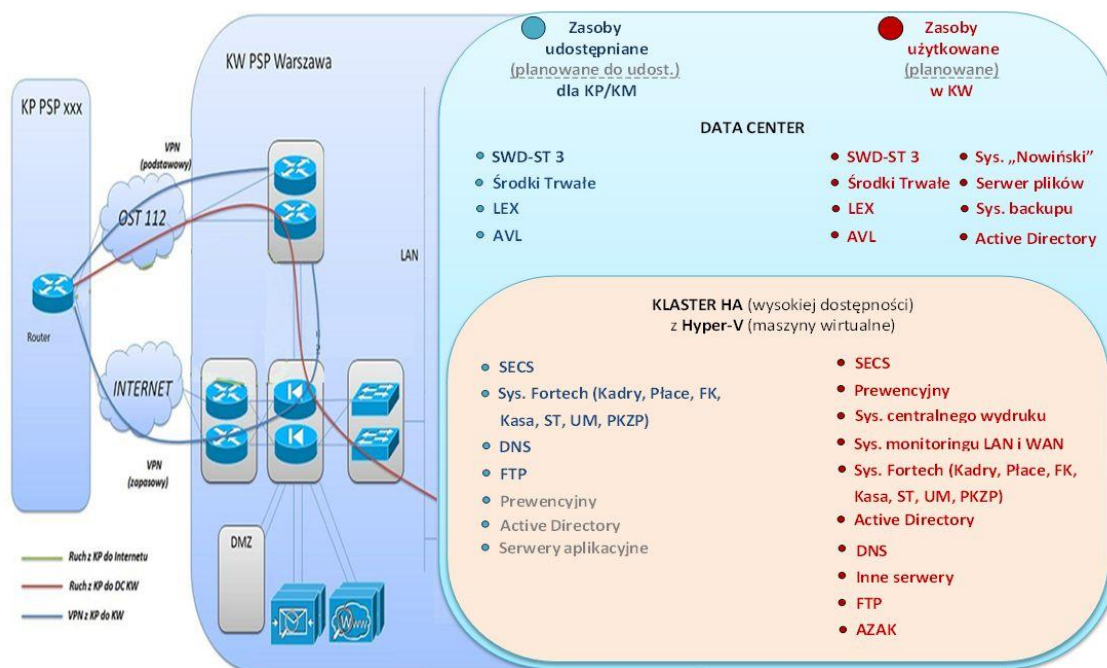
KP PSP xxx

KW PSP Warszawa

VPN (podstawowy)

OST 112

Router

INTERNET

VPN (zapasowy)

LAN

DMZ

Ruch z KP do Internetu

Ruch z KP do DC KW

VPN z KP do KW

Zasoby udostępniane (planowane do udost.) dla KP/KM

Zasoby użytkowane (planowane) w KW

DATA CENTER

SWD-ST 3
Środki Trwałe
LEX
AVL

SWD-ST 3
Środki Trwałe
LEX
AVL

Sys. „Nowiński"
Serwer plików
Sys. backupu
Active Directory

KLASTER HA (wysokiej dostępności) z Hyper-V (maszyny wirtualne)

SECS
Sys. Fortech (Kadry, Płace, FK, Kasa, ST, UM, PKZP)
DNS
FTP
Prewencyjny
Active Directory
Serwery aplikacyjne

SECS
Prewencyjny
Sys. centralnego wydruku
Sys. monitoringu LAN i WAN
Sys. Fortech (Kadry, Płace, FK, Kasa, ST, UM, PKZP)
Active Directory
DNS
Inne serwery
FTP
AZAK